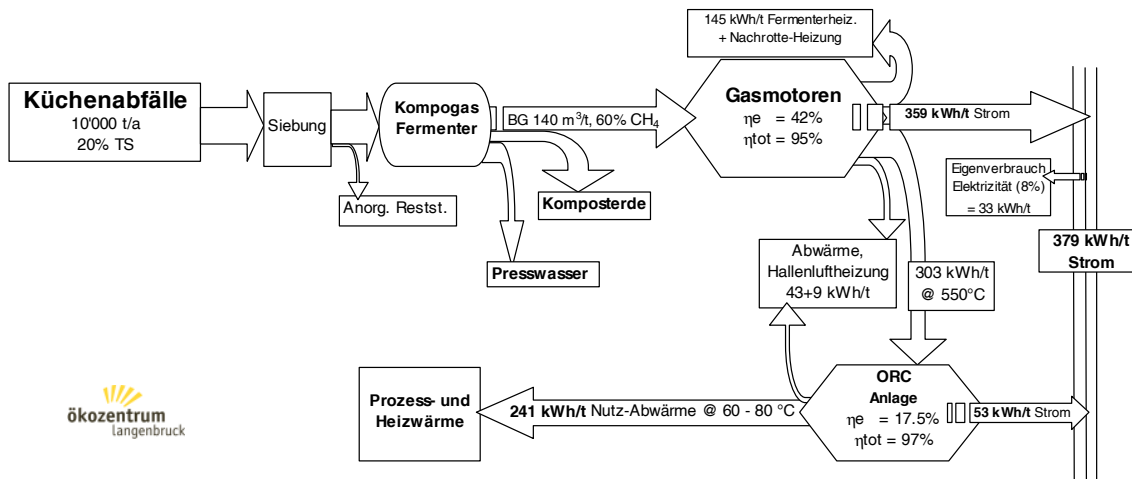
Küchenabfälle
10'000 t/a
20% TS

Siebung

Anorg. Restst.

Kompogas Fermenter

BG 140 m$^3$/t, 60% $CH_4$

Komposterde

Presswasser

145 kWh/t Fermenterheiz. + Nachrotte-Heizung

Gasmotoren
$\eta$e = 42%
$\eta$tot = 95%

359 kWh/t Strom

Eigenverbrauch Elektrizität (8%) = 33 kWh/t

379 kWh/t Strom

Abwärme, Hallenluftheizung 43+9 kWh/t

303 kWh/t @ 550°C

ORC Anlage
$\eta$e = 17.5%
$\eta$tot = 97%

53 kWh/t Strom

Prozess- und Heizwärme

241 kWh/t Nutz-Abwärme @ 60 - 80 °C

ökozentrum
langenbruck